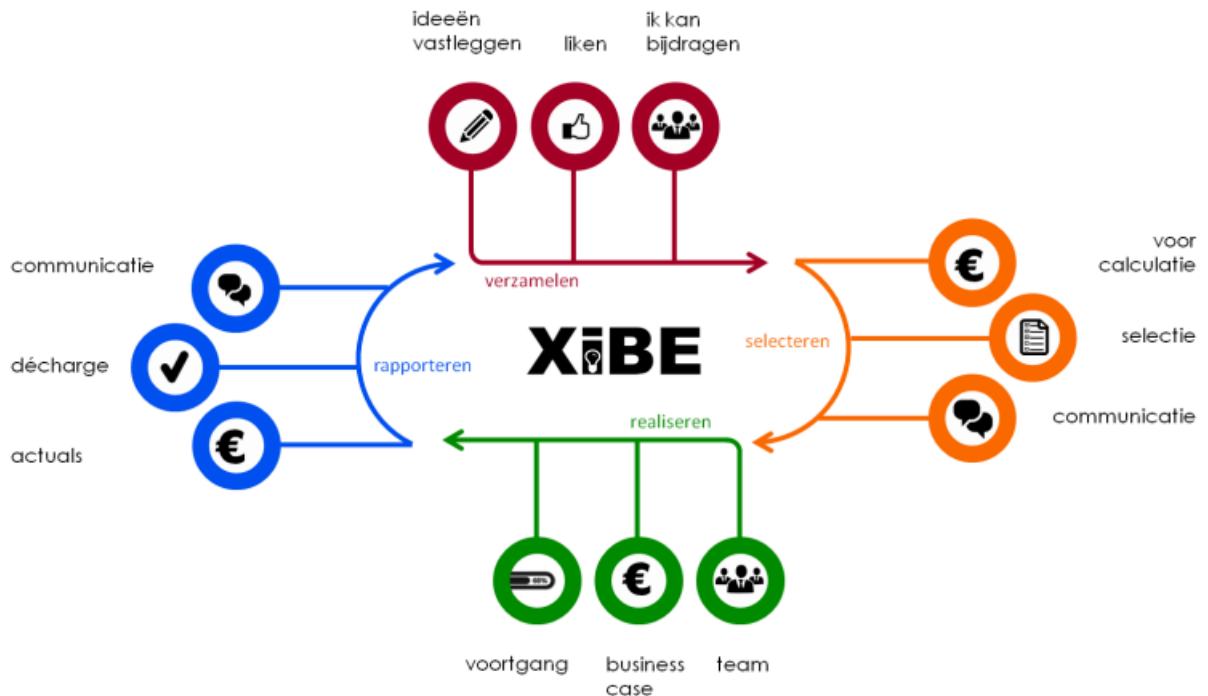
ideeën vastleggen

liken

ik kan bijdragen

verzamelen

communicatie

décharge

actuals

rapporteren

XiBE

selecteren

voor calculatie

selectie

communicatie

realiseren

voortgang

business case

team